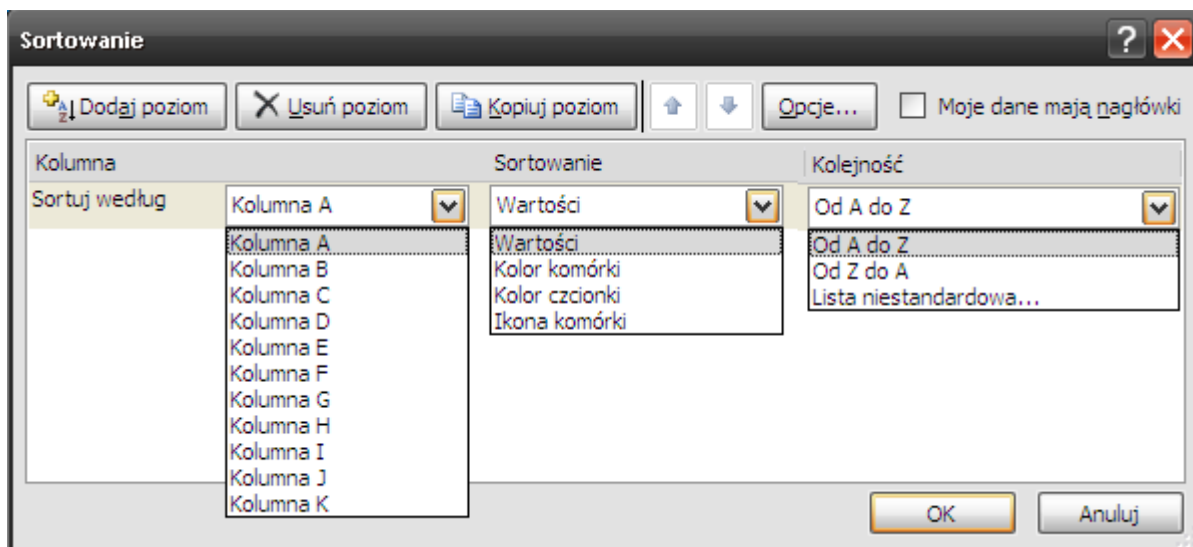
Sortowanie

Dodaj poziom
Usuń poziom
Kopiuj poziom
Opcje...
Moje dane mają nagłówki

Kolumna
Sortowanie
Kolejność

Sortuj według
Kolumna A
Wartości
Od A do Z

Kolumna A
Kolumna B
Kolumna C
Kolumna D
Kolumna E
Kolumna F
Kolumna G
Kolumna H
Kolumna I
Kolumna J
Kolumna K

Wartości
Kolor komórki
Kolor czcionki
Ikona komórki

Od A do Z
Od Z do A
Lista niestandardowa...

OK
Anuluj